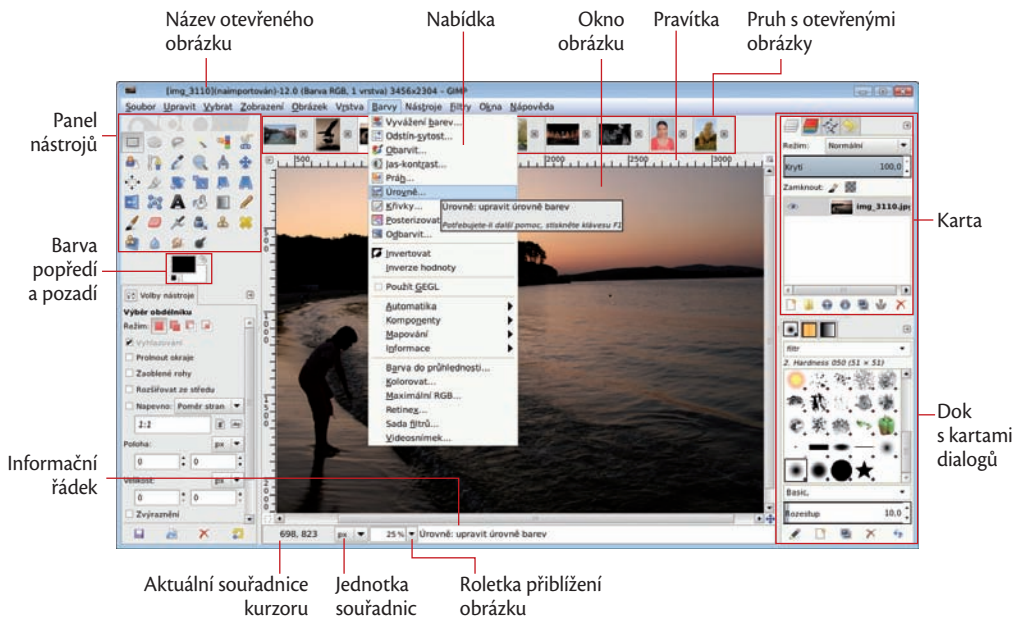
Název otevřeného obrázku

Nabídka

Okno obrázku

Pravítka

Pruh s otevřenými obrázky

Panel nástrojů

Barva popředí a pozadí

Informační řádek

Karta

Dok s kartami dialogů

Aktuální souřadnice kurzoru

Jednotka souřadnic

Roletka přiblížení obrázku

[img_3110](naimportován)-12.0 (Barva RGB, 1 vrstva) 3456x2304 – GIMP

Soubor Upravit Vybrat Zobrazení Obrázek Vrstva Barvy Nástroje Filtry Okna Nápověda

Vyvážení barev...
Odstín-sytost...
Obarvit...
Jas-kontrast...
Práh...
Úrovně...
Křivky...
Posterizovat...
Odbarvit...
Invertovat
Inverze hodnoty
Použít GEGL
Automatika
Komponenty
Mapování
Informace
Barva do průhlednosti...
Kolorovat...
Maximální RGB...
Retinex...
Sada filtrů...
Videosnímek...

Úrovně: upravit úrovně barev
Potřebujete-li další pomoc, stiskněte klávesu F1

Volby nástroje
Výběr obdélníku
Režim:
Vyhlazování
Prolnout okraje
Zaoblené rohy
Rozšiřovat ze středu
Napevno: Poměr stran
1:1
Poloha:
px
0
0
Velikost:
px
0
0
Zvýraznění

Režim: Normální
Krytí 100,0
Zamknout:
img_3110.jpg

filtr
2. Hardness 050 (51 × 51)
Basic,
Rozestup 10,0

698, 823
px
25 %
Úrovně: upravit úrovně barev